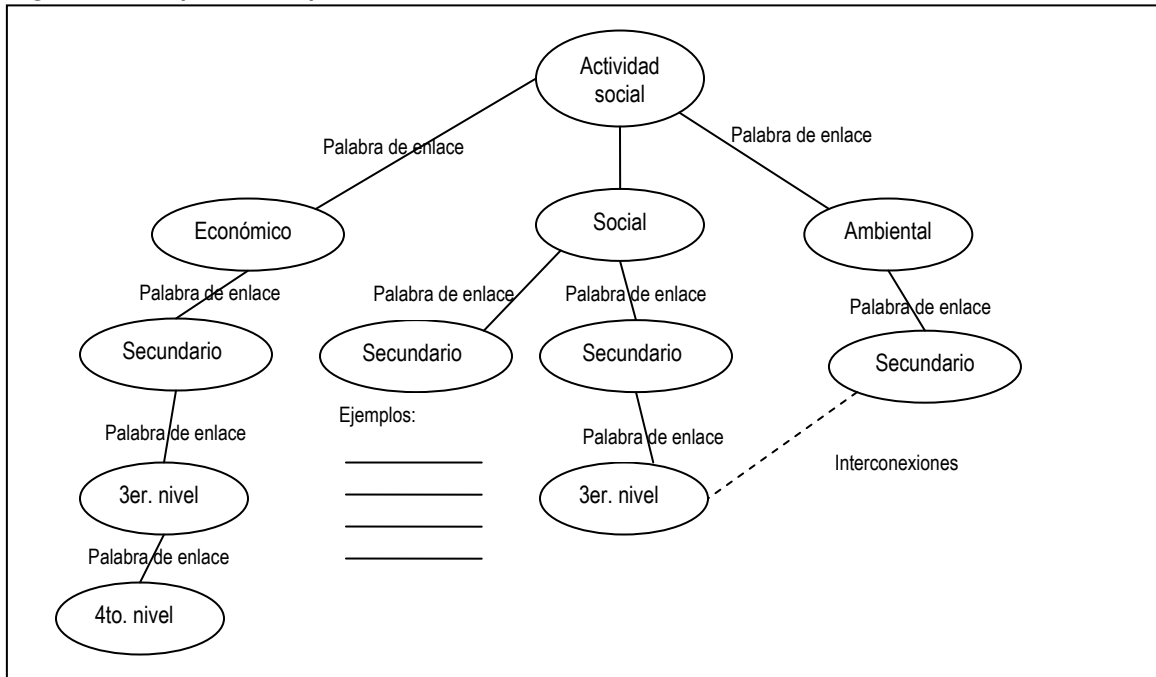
Actividad social

Palabra de enlace

Palabra de enlace

Económico

Social

Ambiental

Palabra de enlace

Palabra de enlace

Palabra de enlace

Palabra de enlace

Secundario

Secundario

Secundario

Secundario

Palabra de enlace

Ejemplos:

Palabra de enlace

Interconexiones

3er. nivel

3er. nivel

Palabra de enlace

4to. nivel